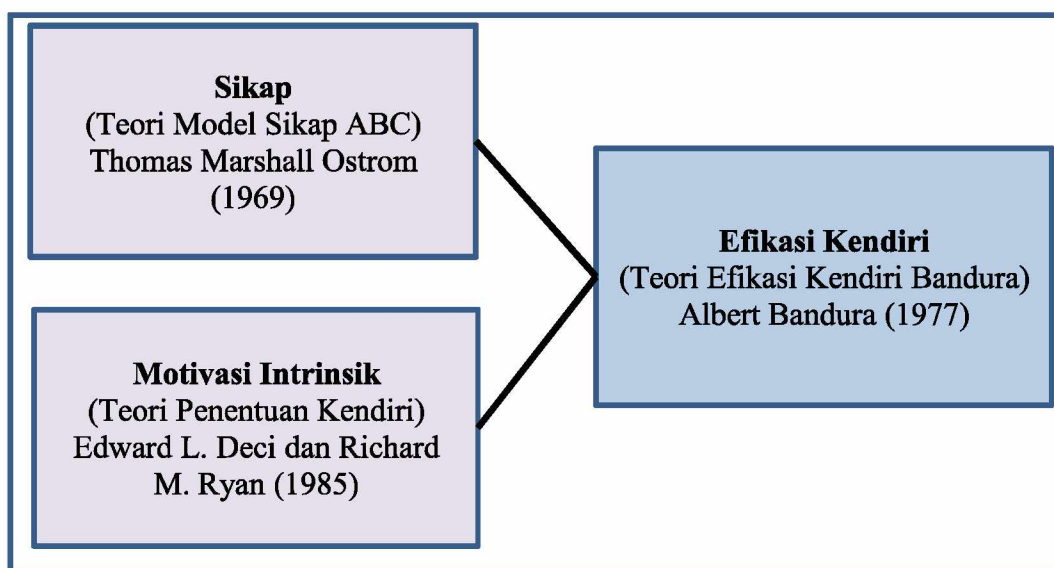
**Sikap**
(Teori Model Sikap ABC)
Thomas Marshall Ostrom
(1969)

**Motivasi Intrinsik**
(Teori Penentuan Kendiri)
Edward L. Deci dan Richard M. Ryan (1985)

**Efikasi Kendiri**
(Teori Efikasi Kendiri Bandura)
Albert Bandura (1977)